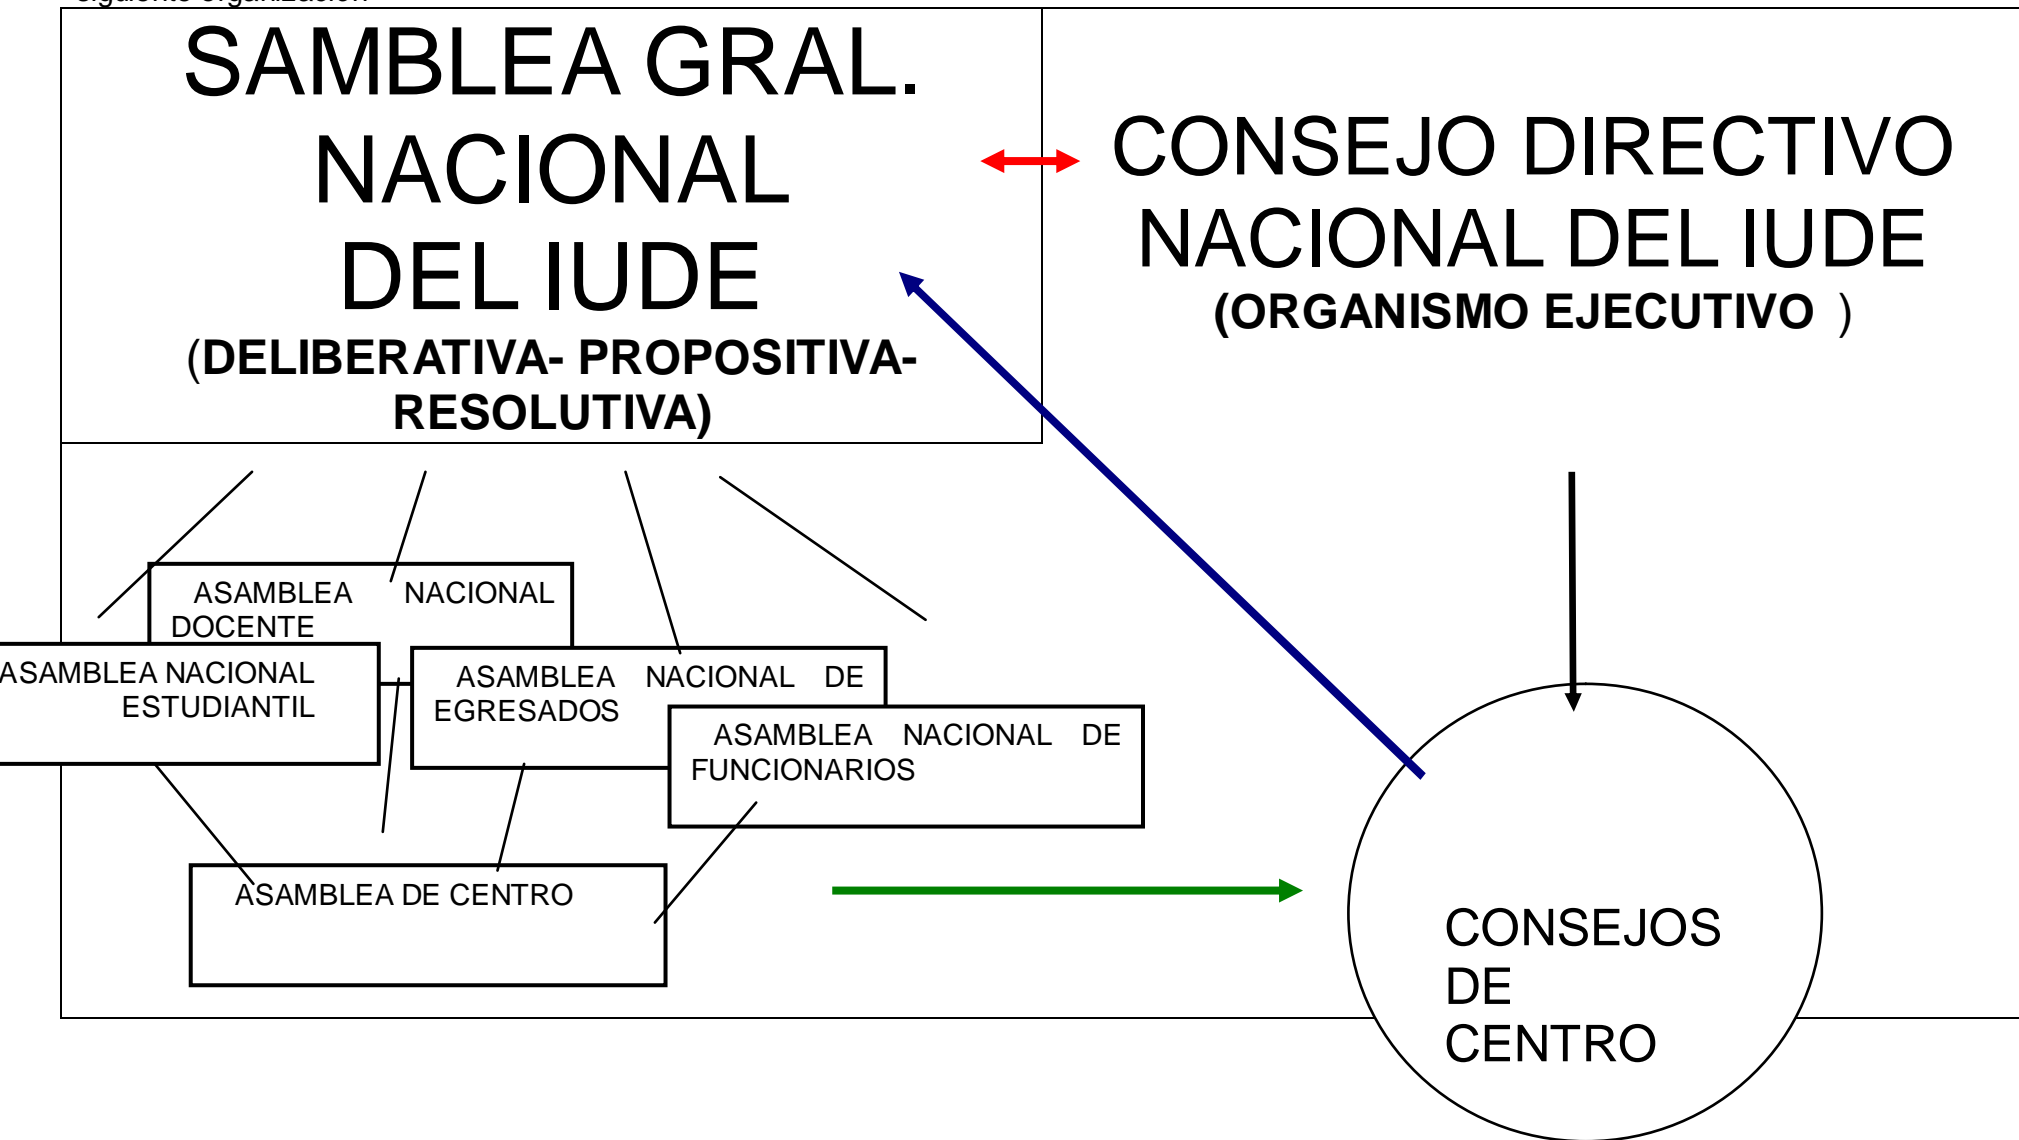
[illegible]

SAMBLEA GRAL. NACIONAL DEL IUDE
(DELIBERATIVA- PROPOSITIVA- RESOLUTIVA)

CONSEJO DIRECTIVO NACIONAL DEL IUDE
(ORGANISMO EJECUTIVO )

ASAMBLEA NACIONAL DOCENTE

ASAMBLEA NACIONAL ESTUDIANTIL

ASAMBLEA NACIONAL DE EGRESADOS

ASAMBLEA NACIONAL DE FUNCIONARIOS

ASAMBLEA DE CENTRO

CONSEJOS DE CENTRO